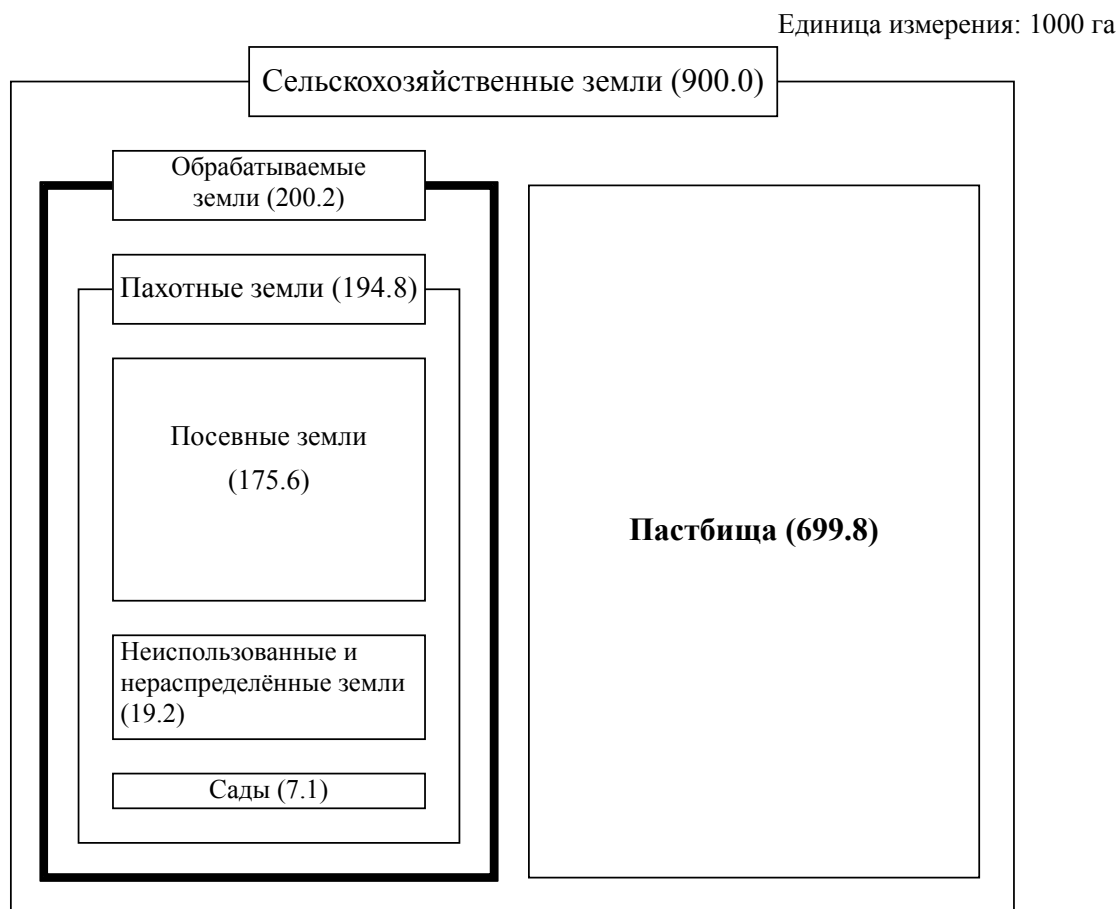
Единица измерения: 1000 га

Сельскохозяйственные земли (900.0)

Обрабатываемые земли (200.2)

Пахотные земли (194.8)

Посевные земли

(175.6)

Неиспользованные и нераспределённые земли (19.2)

Сады (7.1)

**Пастбища (699.8)**